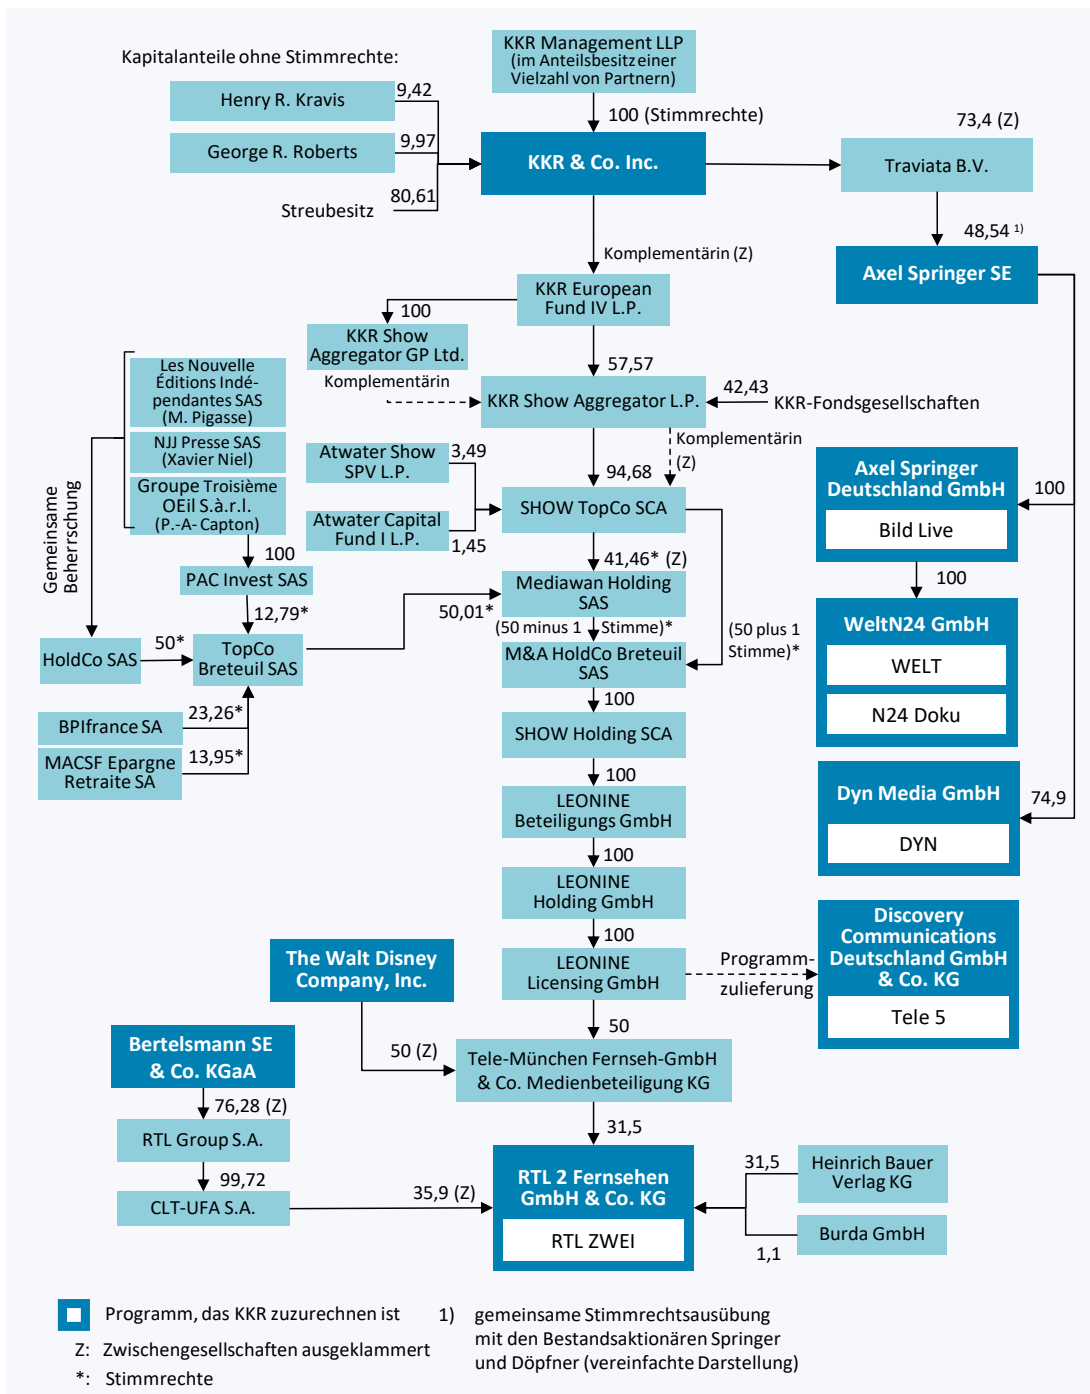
Kapitalanteile ohne Stimmrechte:

KKR Management LLP (im Anteilsbesitz einer Vielzahl von Partnern)

Henry R. Kravis 9,42

George R. Roberts 9,97

Streubesitz 80,61

100 (Stimmrechte)

KKR & Co. Inc.

73,4 (Z)

Traviata B.V.

48,54 1)

Axel Springer SE

Komplementärin (Z)

KKR European Fund IV L.P.

100

KKR Show Aggregator GP Ltd.

Komplementärin

57,57

KKR Show Aggregator L.P.

42,43

KKR-Fondsgesellschaften

Komplementärin (Z)

Les Nouvelle Éditions Indépendantes SAS (M. Pigasse)

NJJ Presse SAS (Xavier Niel)

Groupe Troisième OEil S.à.r.l. (P.-A- Capton)

Gemeinsame Beherrschung

Atwater Show SPV L.P. 3,49

Atwater Capital Fund I L.P. 1,45

94,68

SHOW TopCo SCA

Axel Springer Deutschland GmbH

Bild Live

100

100

PAC Invest SAS

12,79*

41,46* (Z)

Mediawan Holding SAS

50,01*

HoldCo SAS

50*

TopCo Breteuil SAS

(50 minus 1 Stimme)*

M&A HoldCo Breteuil SAS

(50 plus 1 Stimme)*

100

WeltN24 GmbH

WELT

N24 Doku

BPIfrance SA 23,26*

MACSF Epargne Retraite SA 13,95*

100

SHOW Holding SCA

100

LEONINE Beteiligungs GmbH

Dyn Media GmbH

DYN

74,9

100

LEONINE Holding GmbH

100

LEONINE Licensing GmbH

Programmzulieferung

Discovery Communications Deutschland GmbH & Co. KG

Tele 5

The Walt Disney Company, Inc.

50

Bertelsmann SE & Co. KGaA

50 (Z)

Tele-München Fernseh-GmbH & Co. Medienbeteiligung KG

76,28 (Z)

RTL Group S.A.

31,5

99,72

CLT-UFA S.A.

35,9 (Z)

RTL 2 Fernsehen GmbH & Co. KG

RTL ZWEI

31,5

Heinrich Bauer Verlag KG

Burda GmbH

1,1

Programm, das KKR zuzurechnen ist

Z: Zwischengesellschaften ausgeklammert

*: Stimmrechte

1) gemeinsame Stimmrechtsausübung mit den Bestandsaktionären Springer und Döpfner (vereinfachte Darstellung)